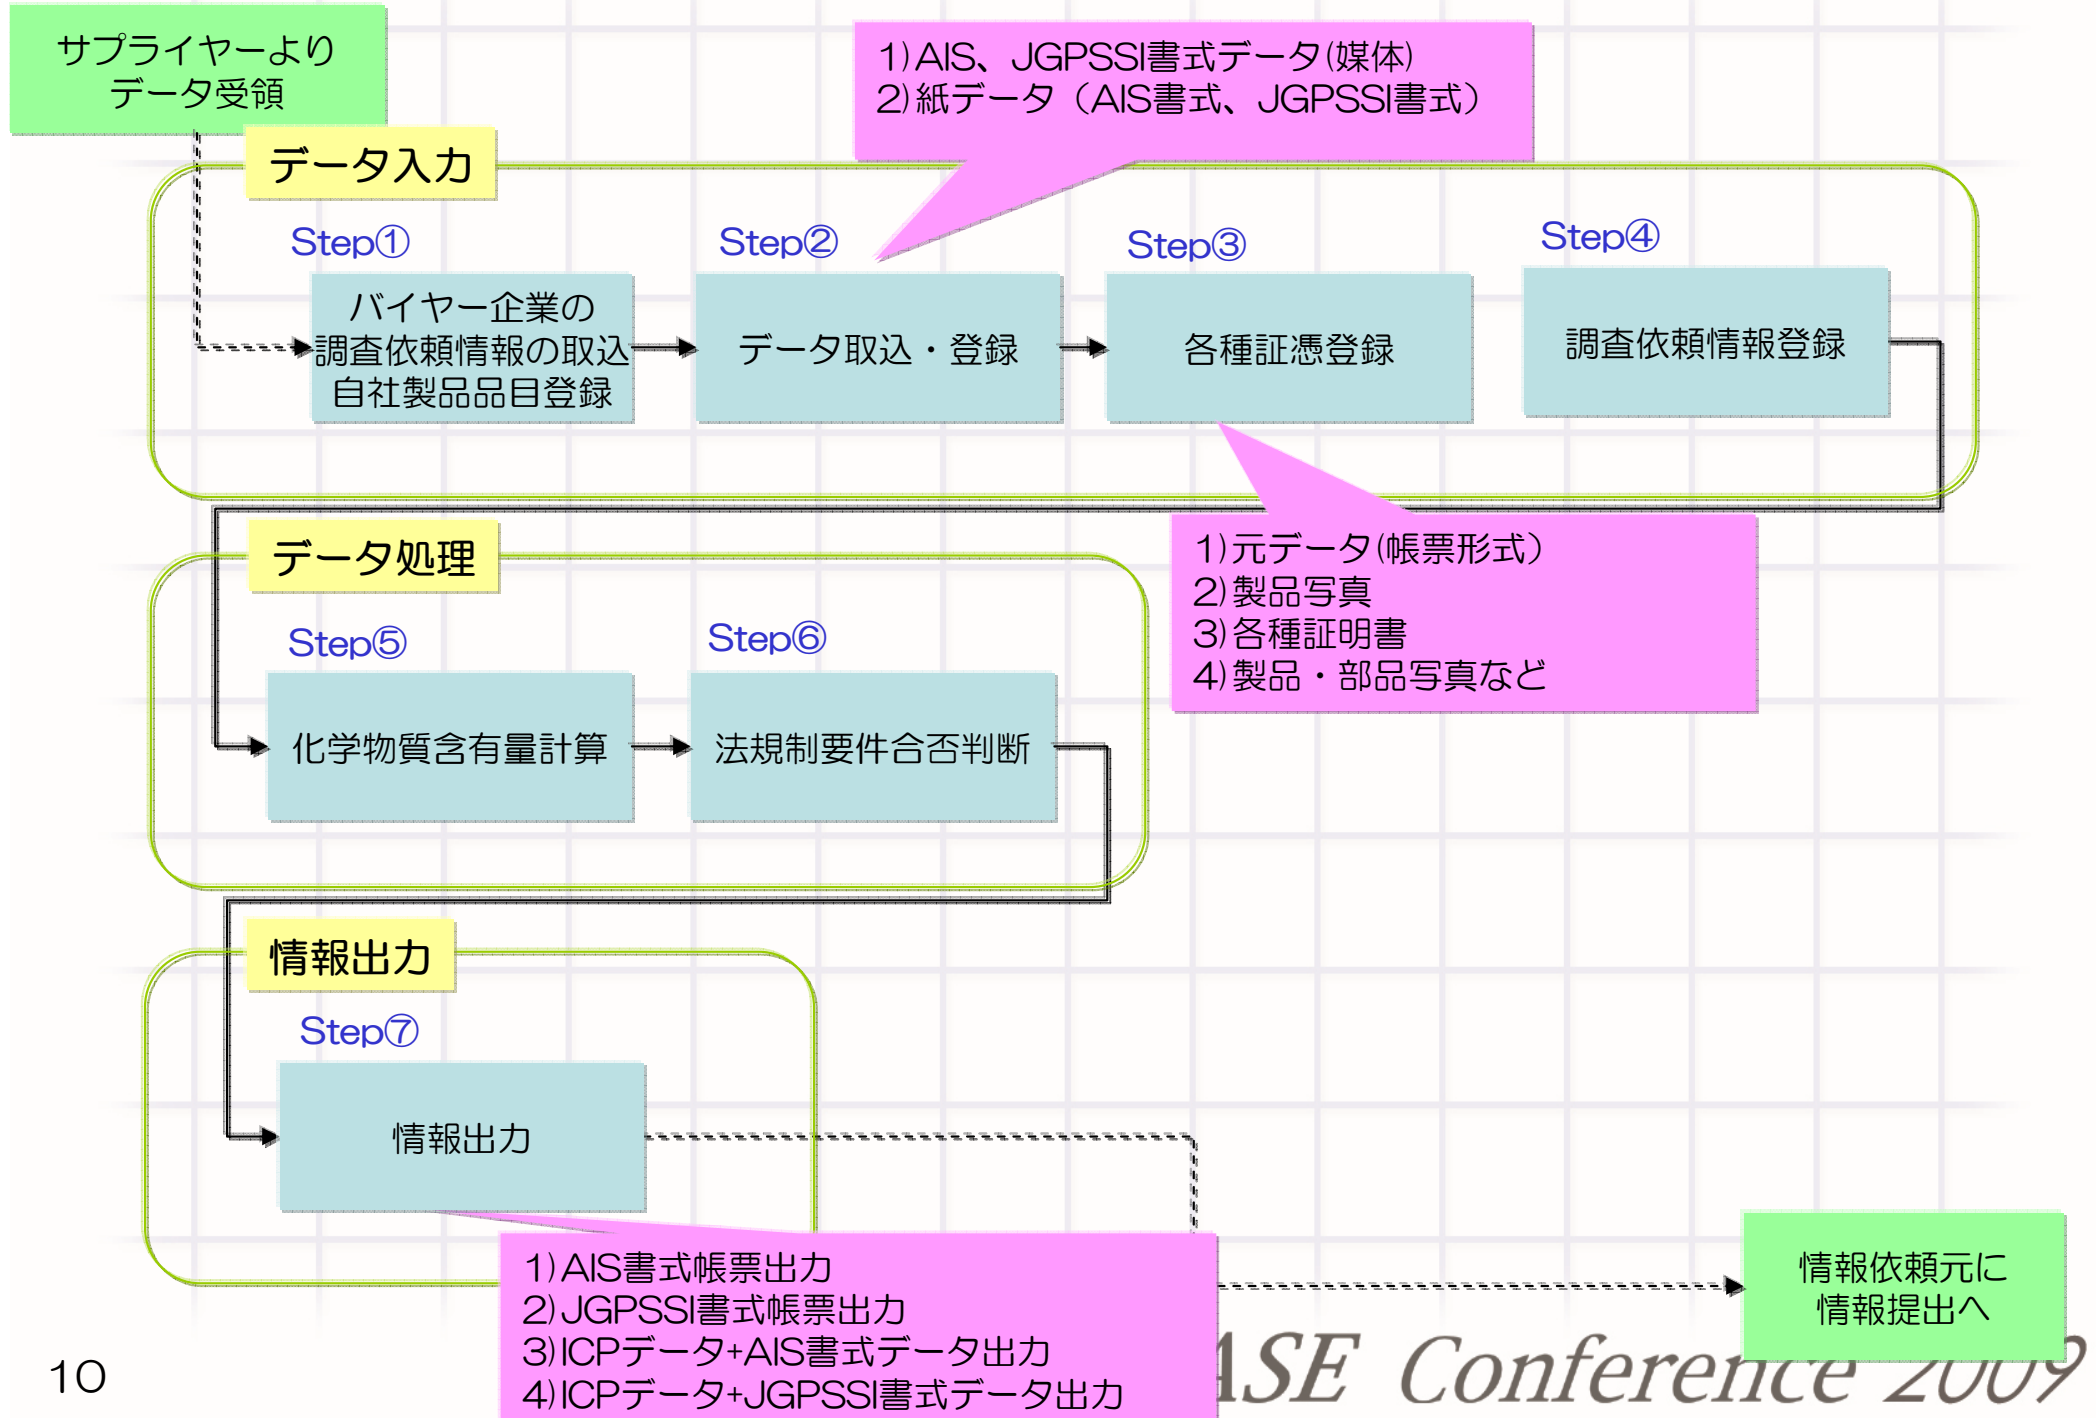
サプライヤーより
データ受領

1)AIS、JGPSSI書式データ(媒体)
2)紙データ（AIS書式、JGPSSI書式）

データ入力

Step①
バイヤー企業の
調査依頼情報の取込
自社製品品目登録

Step②
データ取込・登録

Step③
各種証憑登録

Step④
調査依頼情報登録

1)元データ(帳票形式)
2)製品写真
3)各種証明書
4)製品・部品写真など

データ処理

Step⑤
化学物質含有量計算

Step⑥
法規制要件合否判断

情報出力

Step⑦
情報出力

1)AIS書式帳票出力
2)JGPSSI書式帳票出力
3)ICPデータ+AIS書式データ出力
4)ICPデータ+JGPSSI書式データ出力

情報依頼元に
情報提出へ

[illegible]ASE Conference 2009

10